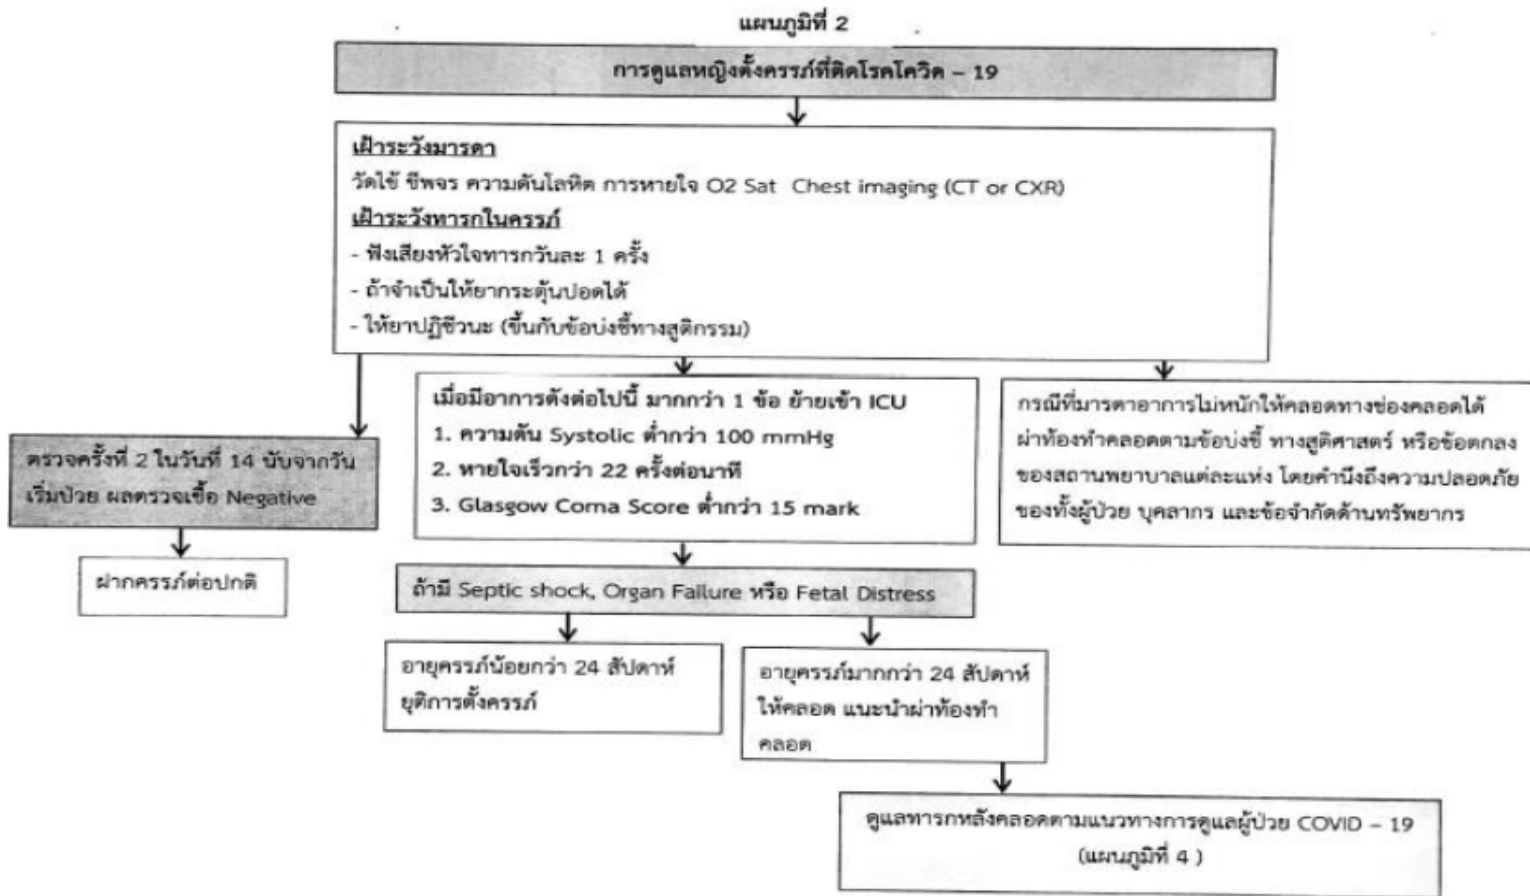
แผนภูมิที่ 2

การดูแลหญิงตั้งครรภ์ที่ติดโรคโควิด – 19

เฝ้าระวังมารดา
วัดไข้ ชีพจร ความดันโลหิต การหายใจ O2 Sat Chest imaging (CT or CXR)
เฝ้าระวังทารกในครรภ์
- ฟังเสียงหัวใจทารกวันละ 1 ครั้ง
- ถ้าจำเป็นให้ยากระตุ้นปอดได้
- ให้ยาปฏิชีวนะ (ขึ้นกับข้อบ่งชี้ทางสูติกรรม)

ตรวจครั้งที่ 2 ในวันที่ 14 นับจากวันเริ่มป่วย ผลตรวจเชื้อ Negative

ฝากครรภ์ต่อปกติ

เมื่อมีอาการดังต่อไปนี้ มากกว่า 1 ข้อ ย้ายเข้า ICU
1. ความดัน Systolic ต่ำกว่า 100 mmHg
2. หายใจเร็วกว่า 22 ครั้งต่อนาที
3. Glasgow Coma Score ต่ำกว่า 15 mark

กรณีที่มารดาอาการไม่หนักให้คลอดทางช่องคลอดได้ ผ่าท้องทำคลอดตามข้อบ่งชี้ ทางสูติศาสตร์ หรือข้อตกลงของสถานพยาบาลแต่ละแห่ง โดยคำนึงถึงความปลอดภัยของทั้งผู้ป่วย บุคลากร และข้อจำกัดด้านทรัพยากร

ถ้ามี Septic shock, Organ Failure หรือ Fetal Distress

อายุครรภ์น้อยกว่า 24 สัปดาห์ ยุติการตั้งครรภ์

อายุครรภ์มากกว่า 24 สัปดาห์ ให้คลอด แนะนำผ่าท้องทำคลอด

ดูแลทารกหลังคลอดตามแนวทางการดูแลผู้ป่วย COVID – 19 (แผนภูมิที่ 4 )